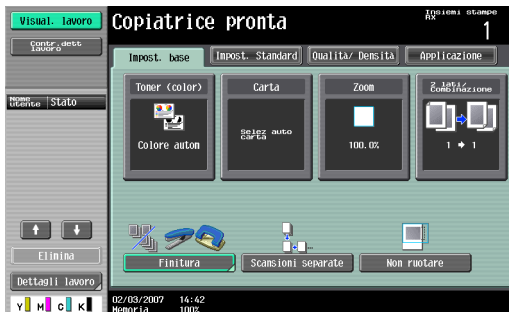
Visual. lavoro
Contr.dett lavoro
Copiatrice pronta
Insiemi stampe
RX
1
Impost. base
Impost. Standard
Qualità/ Densità
Applicazione
Nome utente
Stato
Toner (color)
Colore autom
Carta
Selez auto carta
Zoom
100.0%
2 lati/ Combinazione
1 ➔ 1
Elimina
Dettagli lavoro
Finitura
Scansioni separate
Non ruotare
Y M C K
02/03/2007 14:42
Memoria 100%